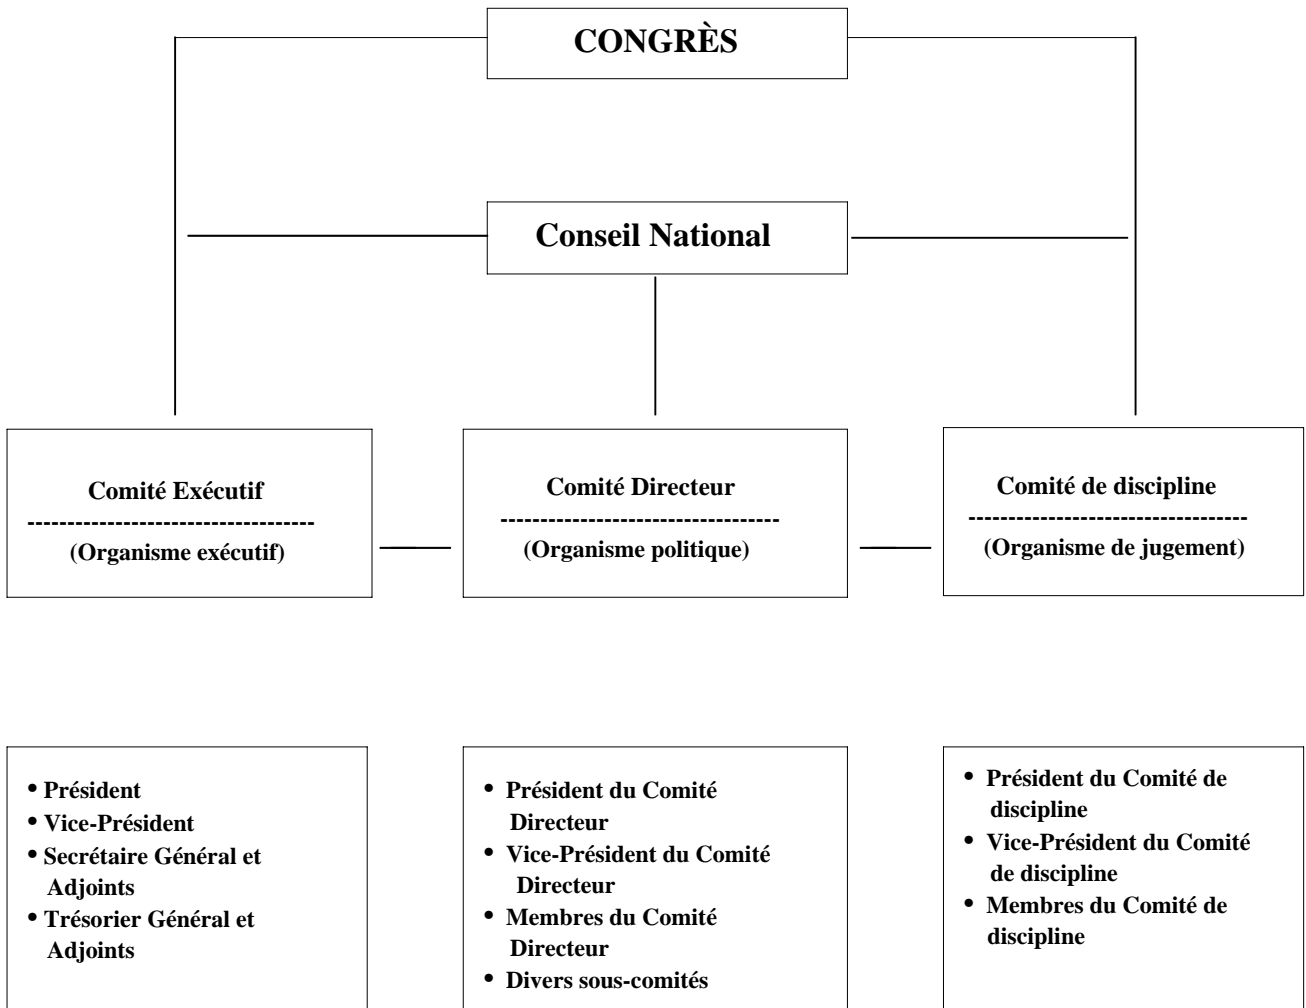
CONGRÈS

Conseil National

Comité Exécutif
-----------------------------------
(Organisme exécutif)

Comité Directeur
----------------------------------
(Organisme politique)

Comité de discipline
----------------------------------
(Organisme de jugement)

- Président
- Vice-Président
- Secrétaire Général et Adjoints
- Trésorier Général et Adjoints

- Président du Comité Directeur
- Vice-Président du Comité Directeur
- Membres du Comité Directeur
- Divers sous-comités

- Président du Comité de discipline
- Vice-Président du Comité de discipline
- Membres du Comité de discipline